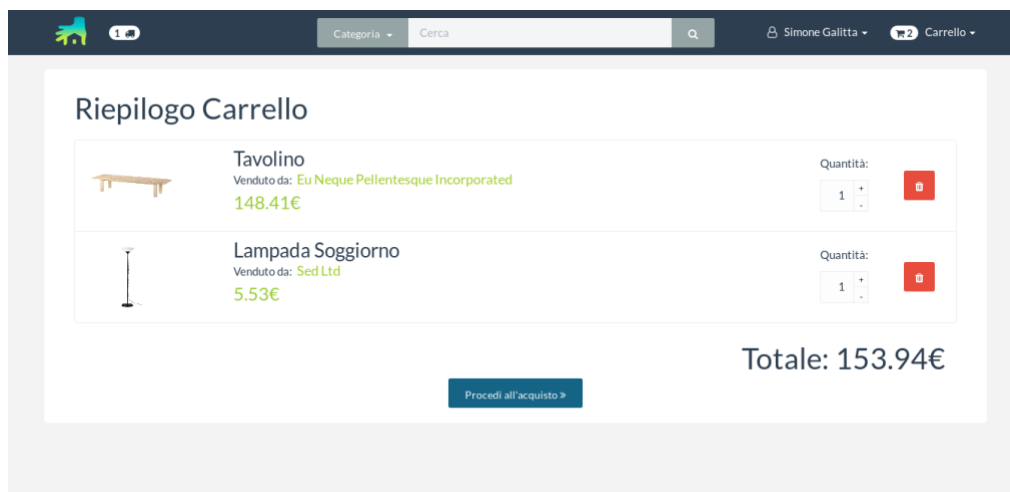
1

Categoria ▾ Cerca

Simone Galitta ▾ 2 Carrello ▾

Riepilogo Carrello

Tavolino
Venduto da: Eu Neque Pellentesque Incorporated
148.41€

Quantità:
1 + -

Lampada Soggiorno
Venduto da: Sed Ltd
5.53€

Quantità:
1 + -

Totale: 153.94€

Procedi all'acquisto »